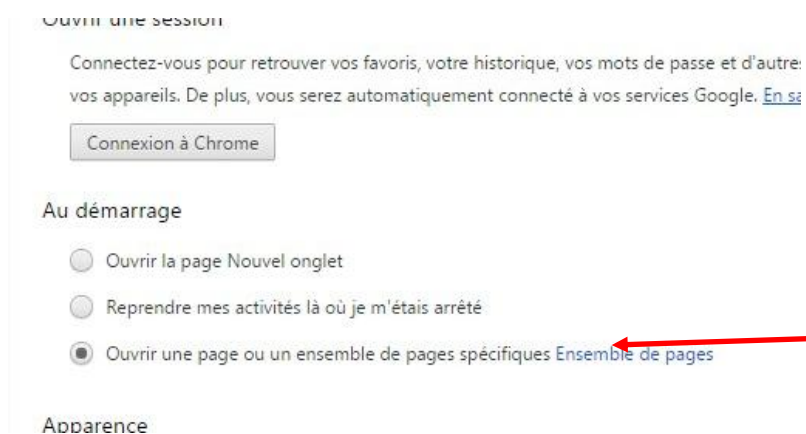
Ouvrir une session

Connectez-vous pour retrouver vos favoris, votre historique, vos mots de passe et d'autres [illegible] vos appareils. De plus, vous serez automatiquement connecté à vos services Google. En sa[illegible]

Connexion à Chrome

Au démarrage

Ouvrir la page Nouvel onglet

Reprendre mes activités là où je m'étais arrêté

Ouvrir une page ou un ensemble de pages spécifiques Ensemble de pages

Apparence